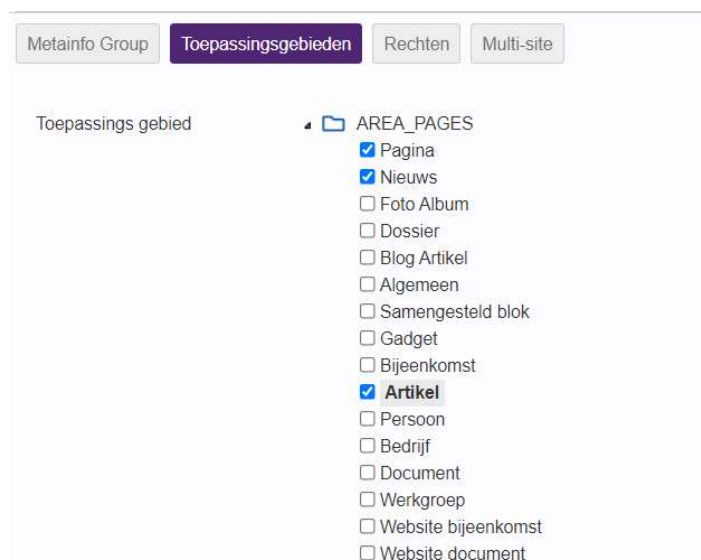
Metainfo Group | Toepassingsgebieden | Rechten | Multi-site

Toepassings gebied

AREA_PAGES
☑ Pagina
☑ Nieuws
☐ Foto Album
☐ Dossier
☐ Blog Artikel
☐ Algemeen
☐ Samengesteld blok
☐ Gadget
☐ Bijeenkomst
☑ Artikel
☐ Persoon
☐ Bedrijf
☐ Document
☐ Werkgroep
☐ Website bijeenkomst
☐ Website document